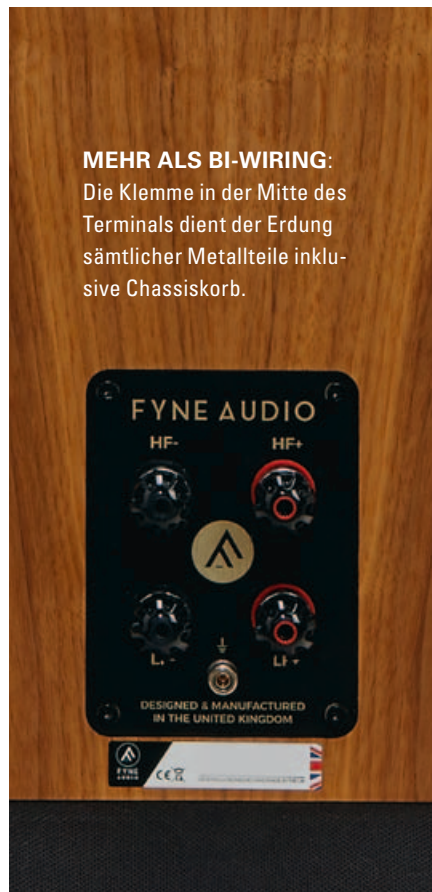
MEHR ALS BI-WIRING: Die Klemme in der Mitte des Terminals dient der Erdung sämtlicher Metallteile inklusive Chassiskorb.

FYNE AUDIO

HF-

HF+

LF-

LF+

DESIGNED & MANUFACTURED IN THE UNITED KINGDOM

FYNE AUDIO

CE

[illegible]